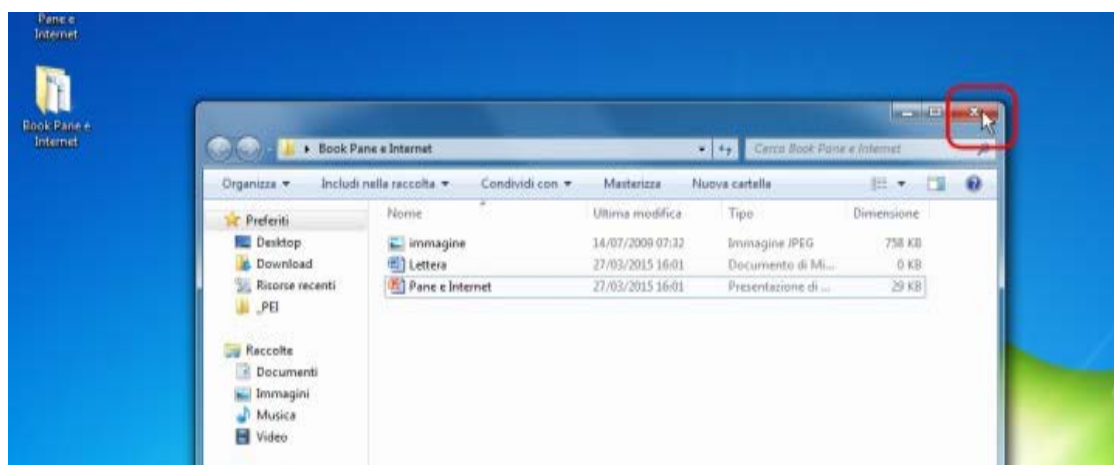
Pane e Internet

Book Pane e Internet

Book Pane e Internet

Cerca Book Pane e Internet

Organizza ▾ Includi nella raccolta ▾ Condividi con ▾ Masterizza Nuova cartella

Preferiti
Desktop
Download
Risorse recenti
_PEI

Raccolte
Documenti
Immagini
Musica
Video

| Nome | Ultima modifica | Tipo | Dimensione |
|---|---|---|---|
| immagine | 14/07/2009 07:32 | Immagine JPEG | 758 KB |
| Lettera | 27/03/2015 16:01 | Documento di Mi... | 0 KB |
| Pane e Internet | 27/03/2015 16:01 | Presentazione di ... | 29 KB |